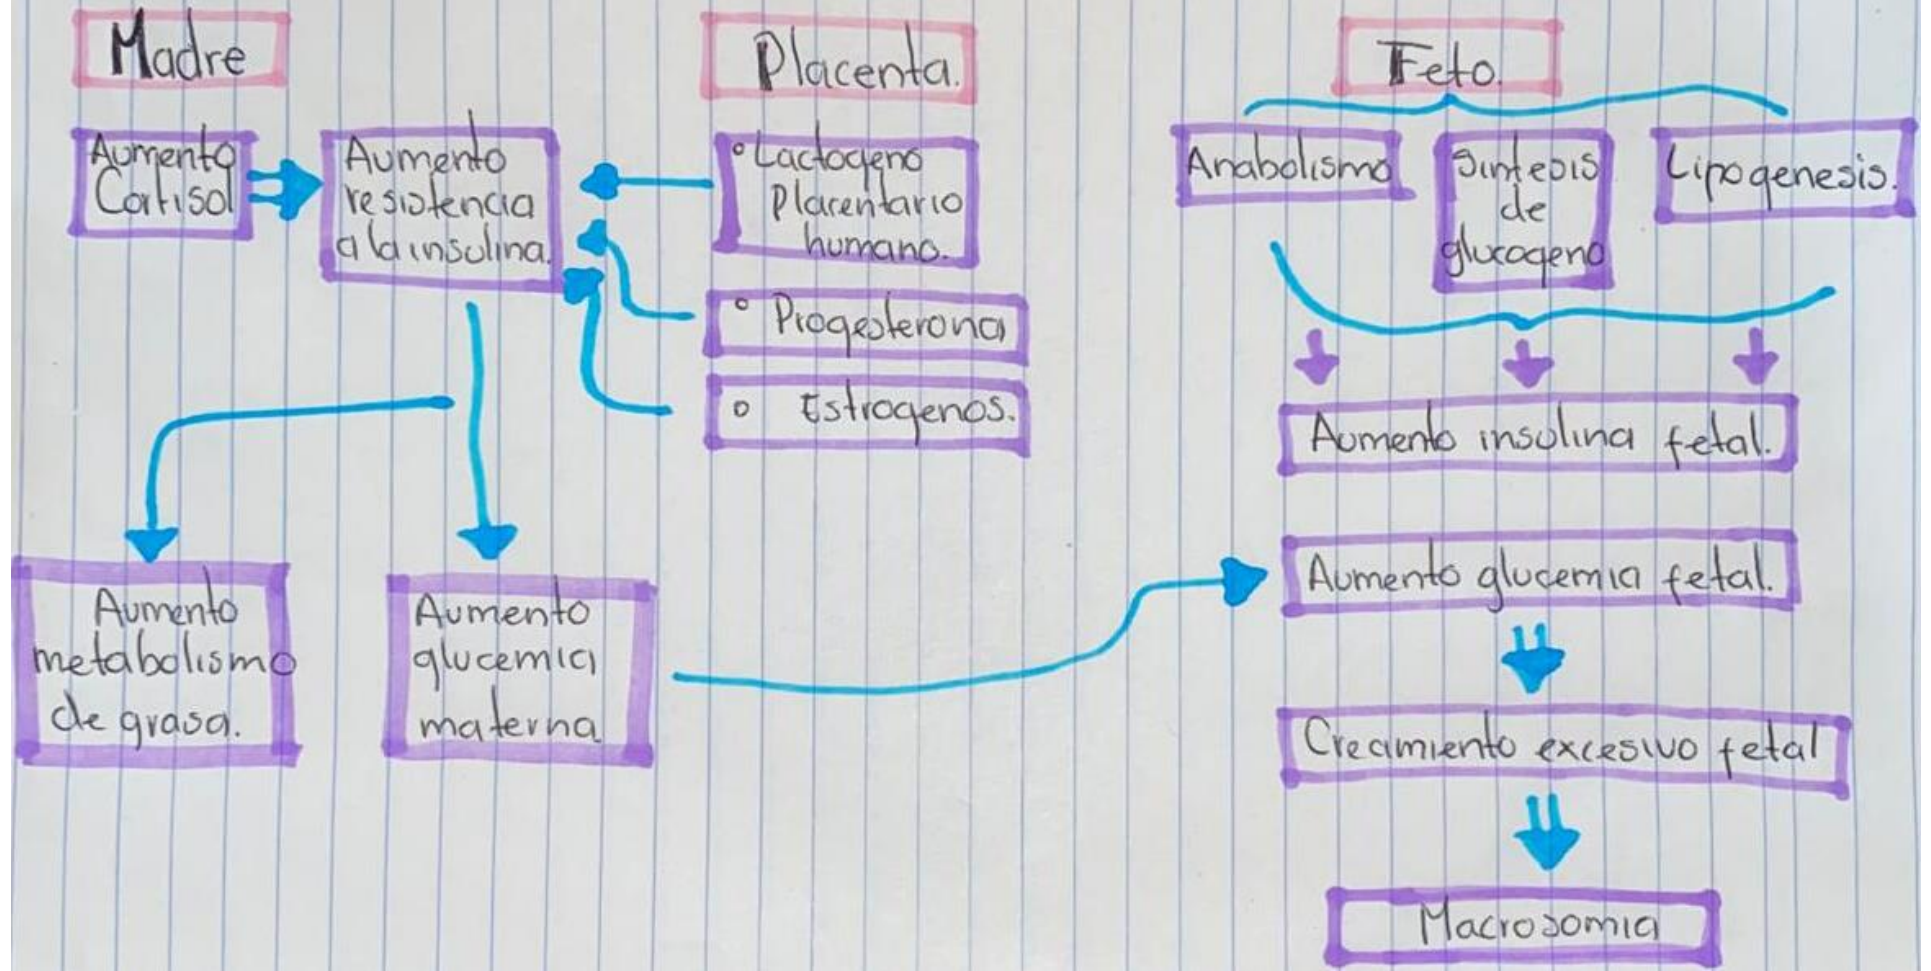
Madre

Aumento Cortisol

Aumento resistencia a la insulina.

Aumento metabolismo de grasa.

Aumento glucemia materna

Placenta.

° Lactogeno Placentario humano.

° Progesterona

° Estrogenos.

Feto.

Anabolismo

Sintesis de glucogeno

Lipogenesis.

Aumento insulina fetal.

Aumento glucemia fetal.

Crecimiento excesivo fetal

Macrosomia